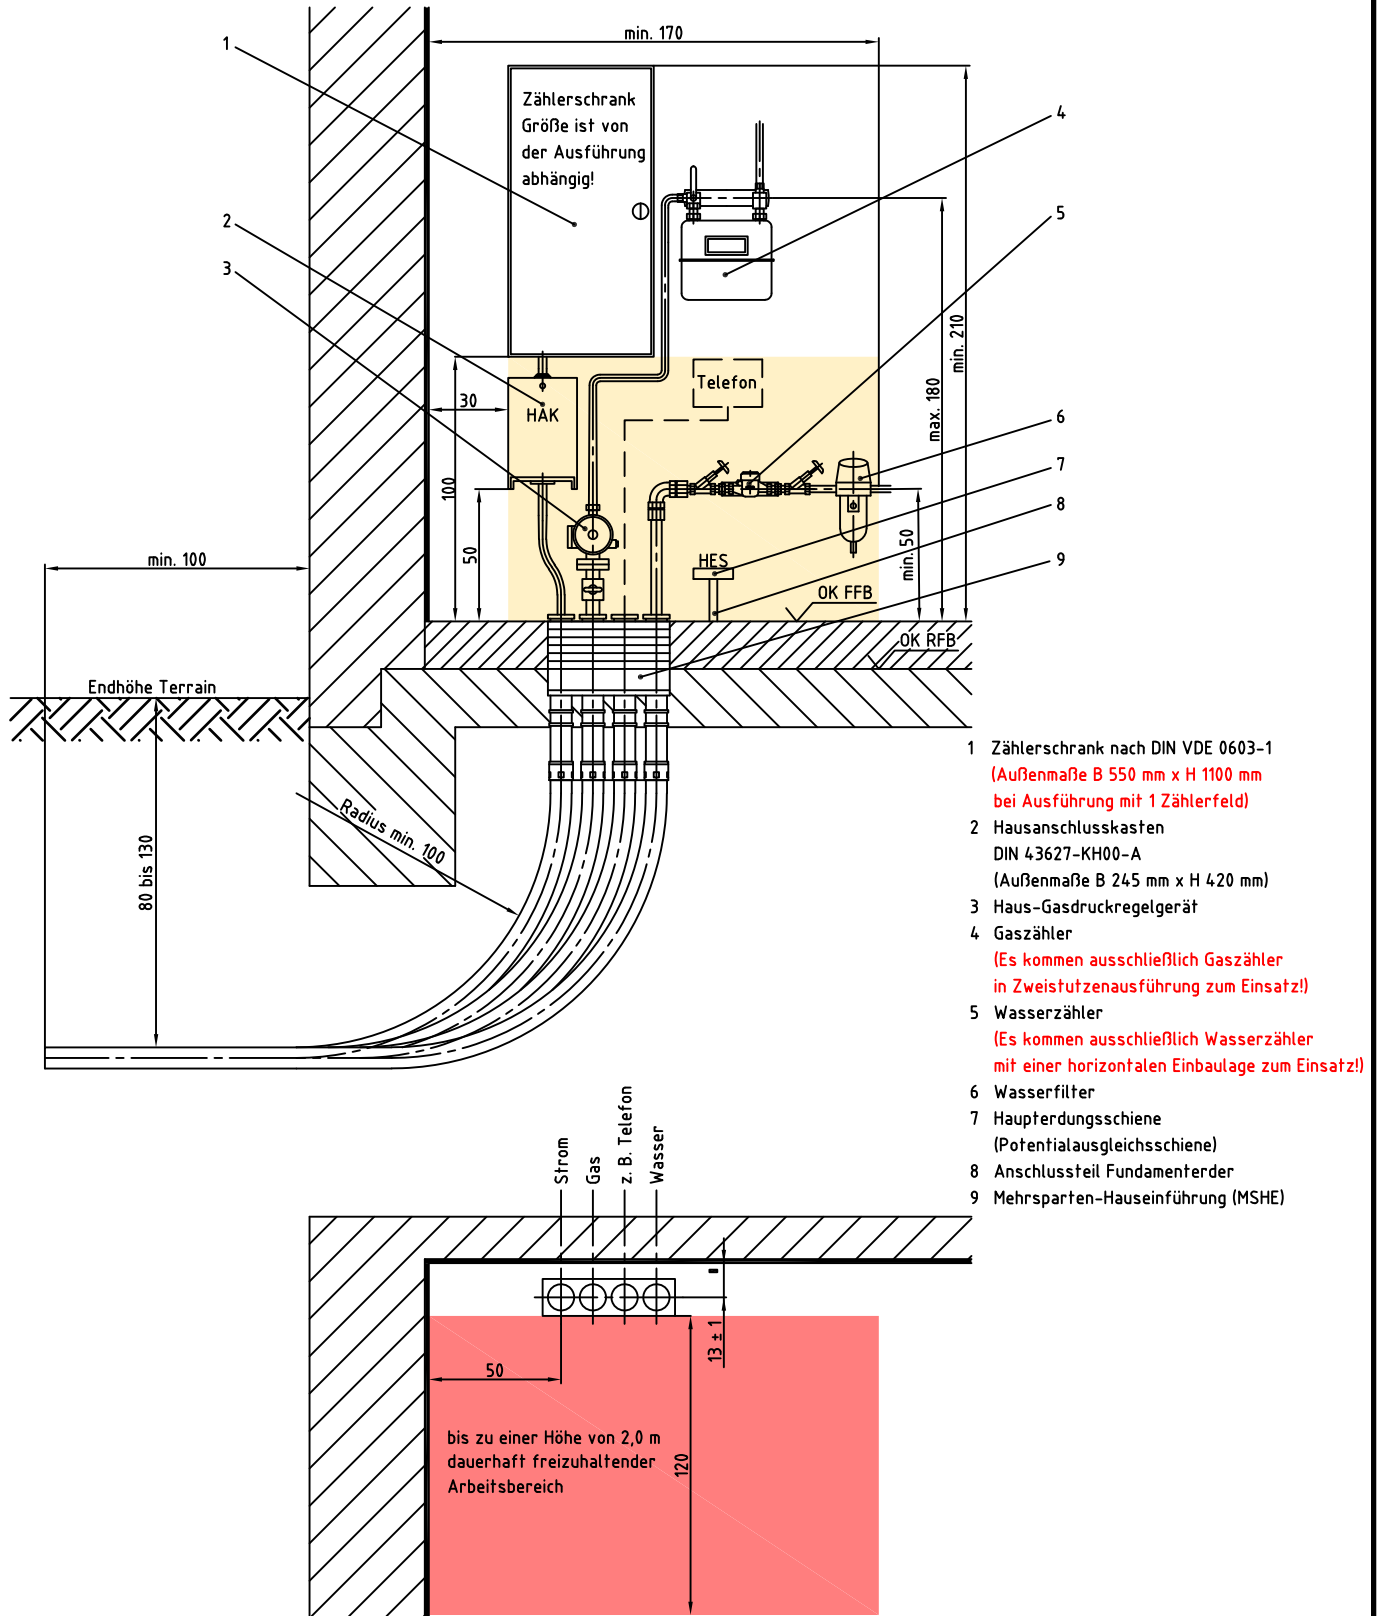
1

min. 170

Zählerschrank
Größe ist von
der Ausführung
abhängig!

4

5

2

3

min. 210

max. 180

Telefon

HAK

30

6

7

100

8

50

min. 50

HES

9

min. 100

OK FFB

OK RFB

Endhöhe Terrain

Radius min. 100

80 bis 130

1 Zählerschrank nach DIN VDE 0603-1
(Außenmaße B 550 mm x H 1100 mm
bei Ausführung mit 1 Zählerfeld)
2 Hausanschlusskasten
DIN 43627-KH00-A
(Außenmaße B 245 mm x H 420 mm)
3 Haus-Gasdruckregelgerät
4 Gaszähler
(Es kommen ausschließlich Gaszähler
in Zweistutzenausführung zum Einsatz!)
5 Wasserzähler
(Es kommen ausschließlich Wasserzähler
mit einer horizontalen Einbaulage zum Einsatz!)
6 Wasserfilter
7 Haupterdungsschiene
(Potentialausgleichsschiene)
8 Anschlussteil Fundamenterder
9 Mehrsparten-Hauseinführung (MSHE)

Strom
Gas
z. B. Telefon
Wasser

13 ± 1

50

120

bis zu einer Höhe von 2,0 m
dauerhaft freizuhaltender
Arbeitsbereich